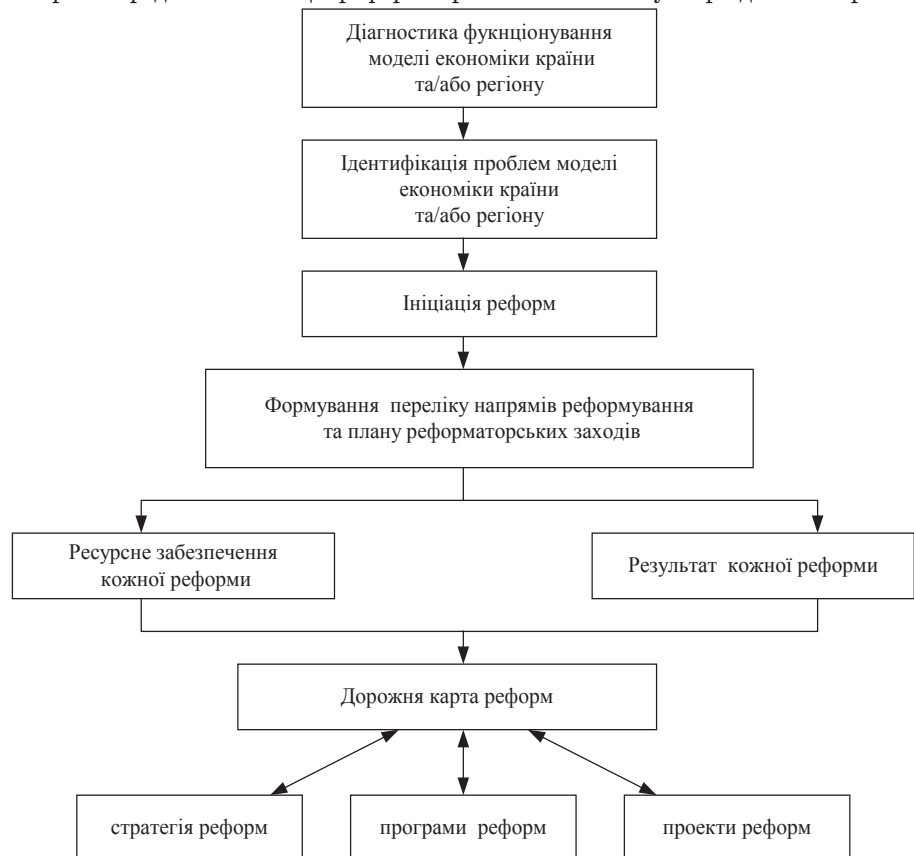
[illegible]

Діагностика фукнціонування моделі економіки країни та/або регіону

Ідентифікація проблем моделі економіки країни та/або регіону

Ініціація реформ

Формування переліку напрямів реформування та плану реформаторських заходів

Ресурсне забезпечення кожної реформи

Результат кожної реформи

Дорожня карта реформ

стратегія реформ

програми реформ

проекти реформ